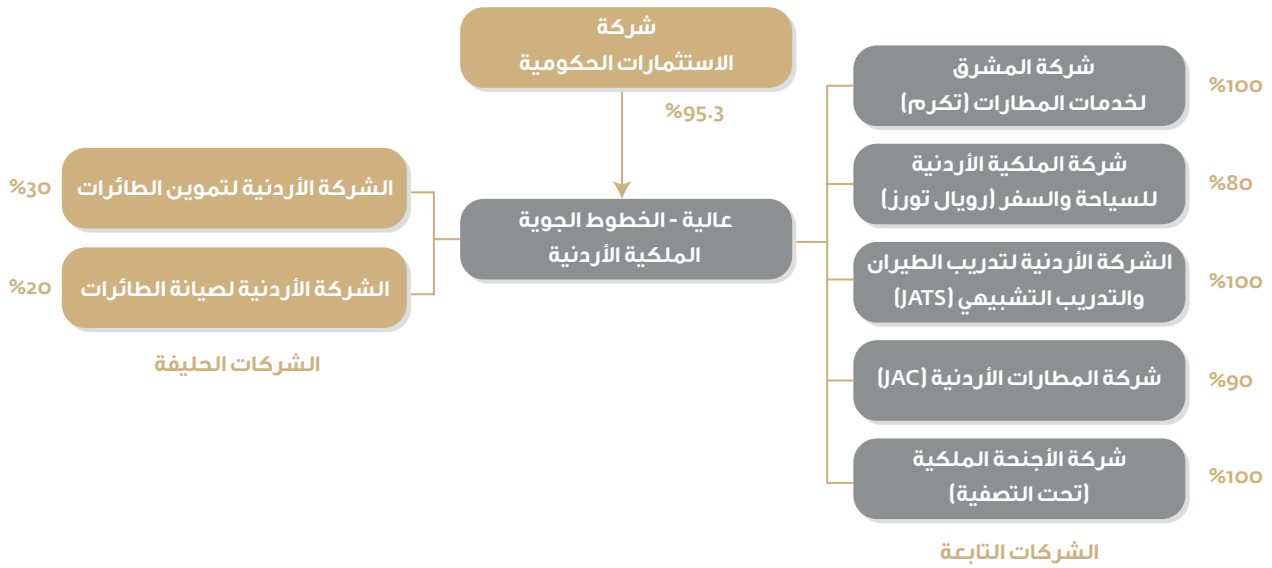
شركة
الاستثمارات الحكومية

%95.3

عالية - الخطوط الجوية
الملكية الأردنية

الشركة الأردنية لتموين الطائرات
%30

الشركة الأردنية لصيانة الطائرات
%20

الشركات الحليفة

شركة المشرق
لخدمات المطارات (تكرم)
%100

شركة الملكية الأردنية
للسياحة والسفر (رويال تورز)
%80

الشركة الأردنية لتدريب الطيران
والتدريب التشبيهي (JATS)
%100

شركة المطارات الأردنية (JAC)
%90

شركة الأجنحة الملكية
(تحت التصفية)
%100

الشركات التابعة